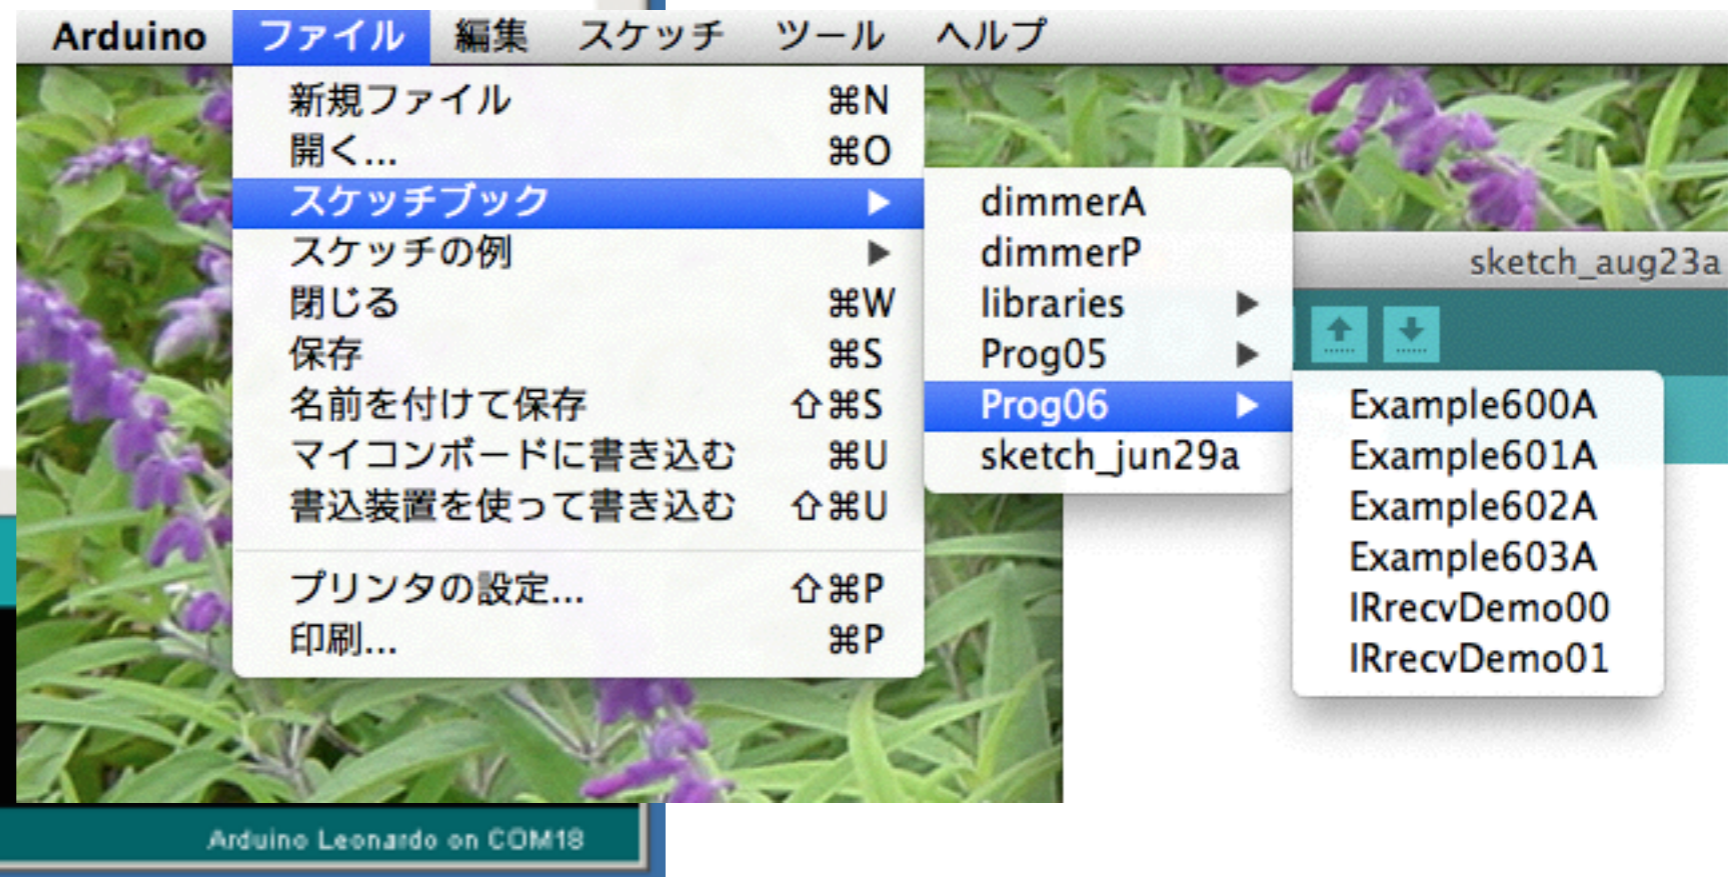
Arduino ファイル 編集 スケッチ ツール ヘルプ

新規ファイル ⌘N
開く... ⌘O
スケッチブック ▶
スケッチの例 ▶
閉じる ⌘W
保存 ⌘S
名前を付けて保存 ⇧⌘S
マイコンボードに書き込む ⌘U
書込装置を使って書き込む ⇧⌘U
プリンタの設定... ⇧⌘P
印刷... ⌘P

dimmerA
dimmerP
libraries ▶
Prog05 ▶
Prog06 ▶
sketch_jun29a

Example600A
Example601A
Example602A
Example603A
IRrecvDemo00
IRrecvDemo01

sketch_aug23a

Arduino Leonardo on COM18